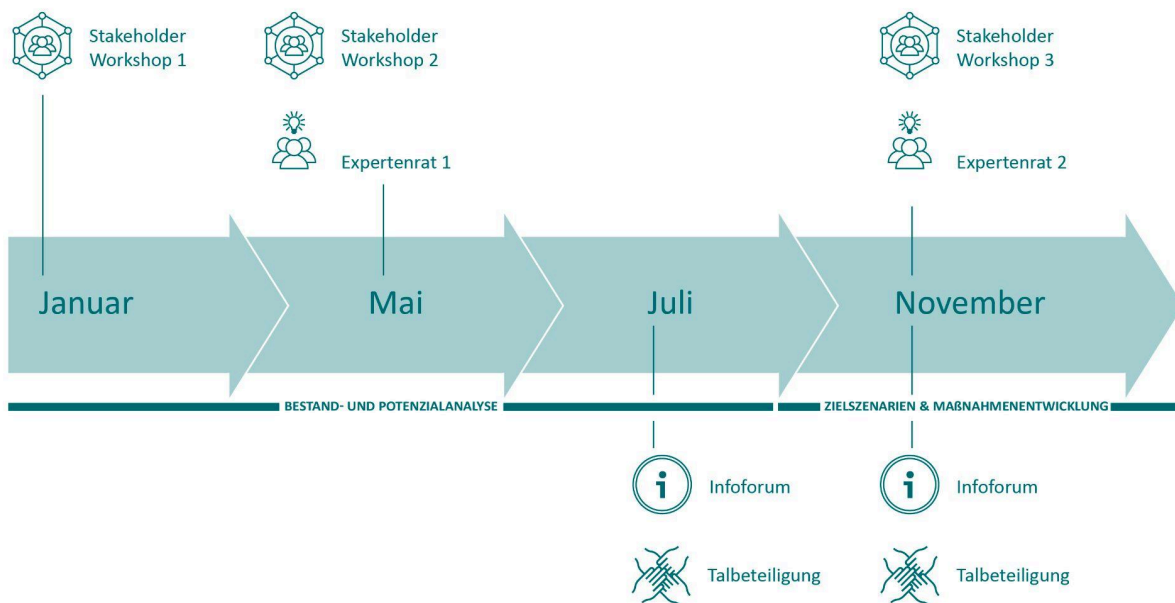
Stakeholder Workshop 1

Stakeholder Workshop 2

Expertenrat 1

Stakeholder Workshop 3

Expertenrat 2

Januar

Mai

Juli

November

BESTAND- UND POTENZIALANALYSE

ZIELSZENARIEN & MAßNAHMENENTWICKLUNG

Infoforum

Talbeteiligung

Infoforum

Talbeteiligung